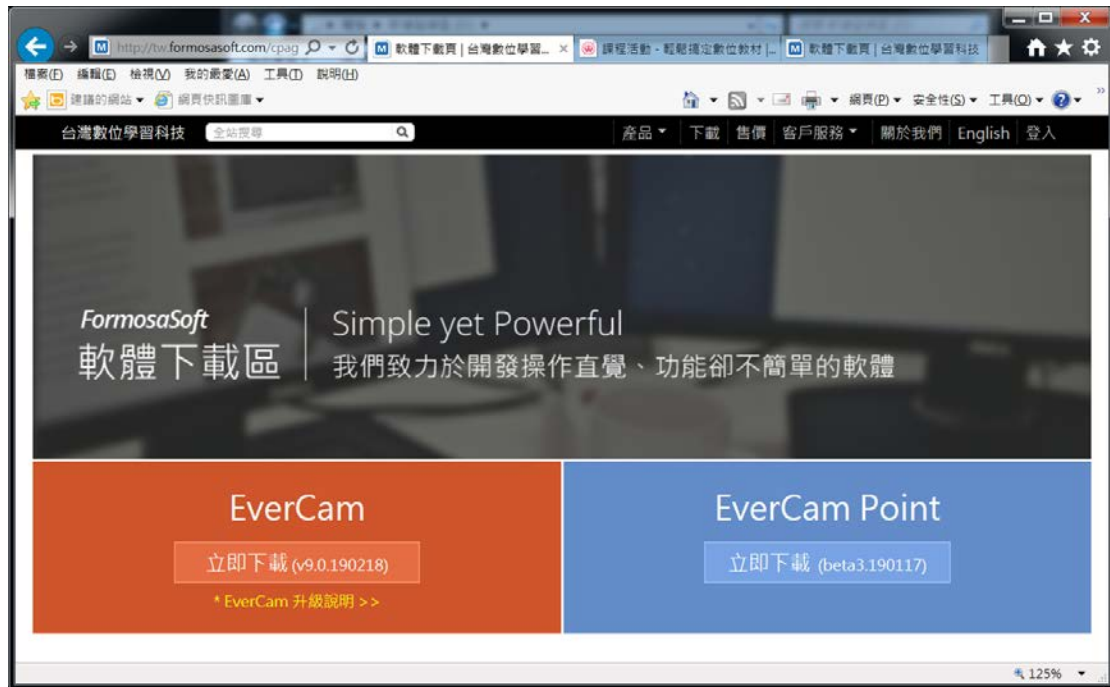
http://tw.formosasoft.com/cpag
軟體下載頁 | 台灣數位學習... ×
課程活動 - 輕鬆搞定數位教材 |...
軟體下載頁 | 台灣數位學習科技

檔案(F) 編輯(E) 檢視(V) 我的最愛(A) 工具(T) 說明(H)
建議的網站 ▾ 網頁快訊圖庫 ▾
網頁(P) ▾ 安全性(S) ▾ 工具(O) ▾

台灣數位學習科技 全站搜尋
產品 ▾ 下載 售價 客戶服務 ▾ 關於我們 English 登入

FormosaSoft
軟體下載區
Simple yet Powerful
我們致力於開發操作直覺、功能卻不簡單的軟體

EverCam
立即下載 (v9.0.190218)
* EverCam 升級說明 >>

EverCam Point
立即下載 (beta3.190117)

125%